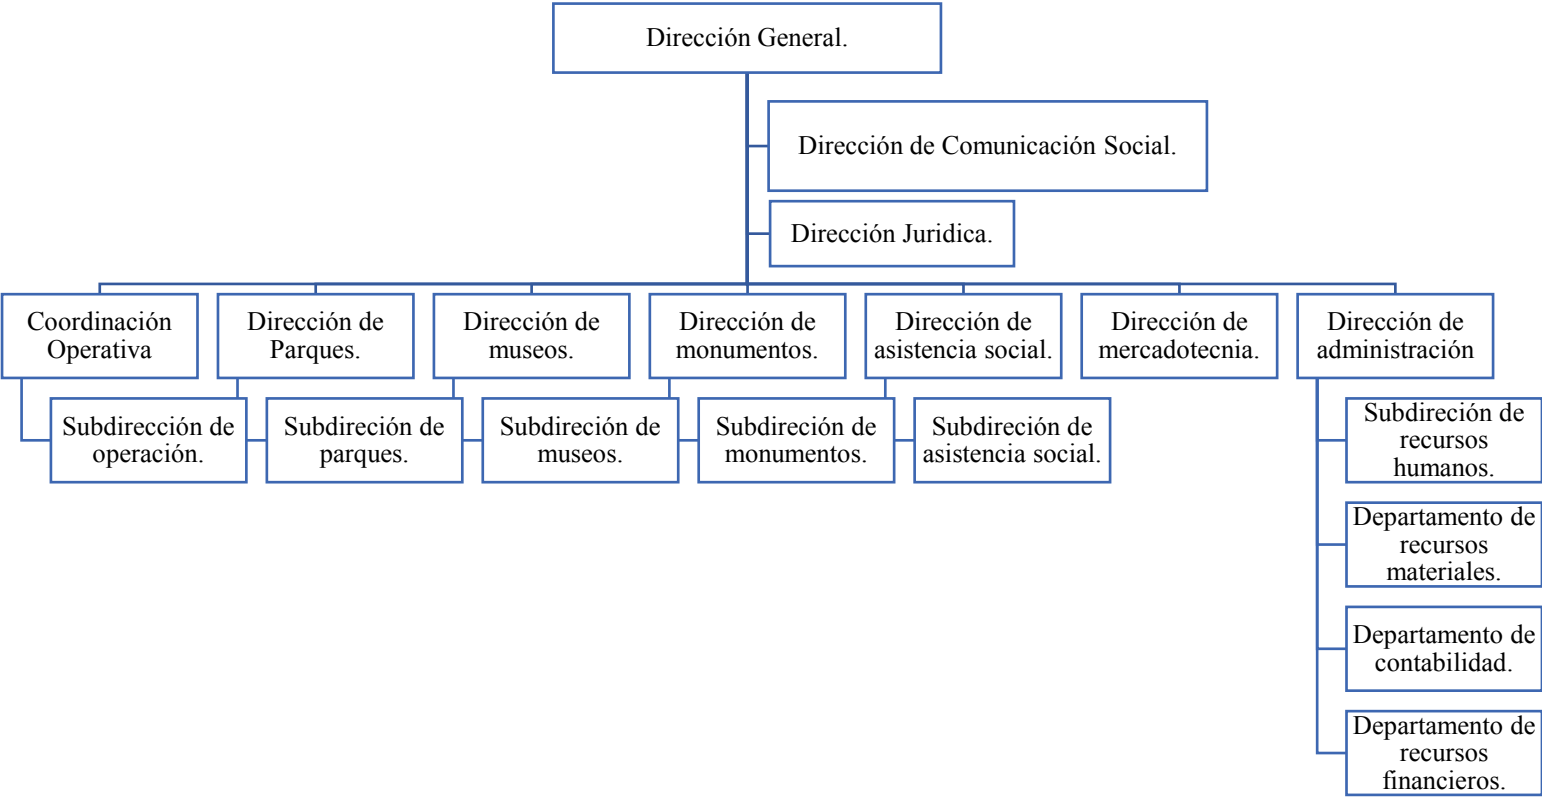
Dirección General.

Dirección de Comunicación Social.

Dirección Juridica.

Coordinación Operativa

Subdirección de operación.

Dirección de Parques.

Subdireción de parques.

Dirección de museos.

Subdireción de museos.

Dirección de monumentos.

Subdireción de monumentos.

Dirección de asistencia social.

Subdireción de asistencia social.

Dirección de mercadotecnia.

Dirección de administración

Subdireción de recursos humanos.

Departamento de recursos materiales.

Departamento de contabilidad.

Departamento de recursos financieros.